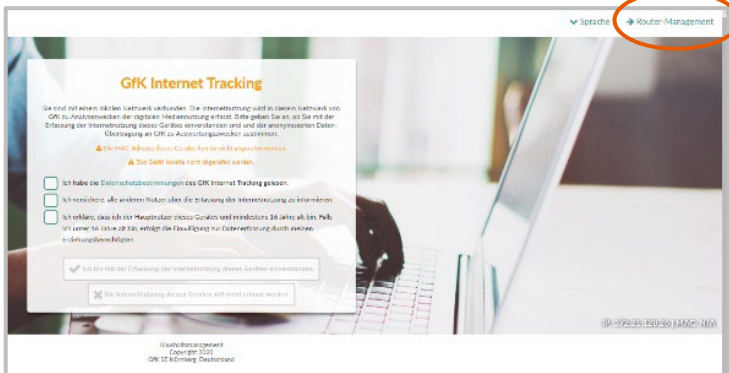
Sprache → Router-Management

GfK Internet Tracking

Sie sind mit einem lokalen Netzwerk verbunden. Die Internetnutzung wird in diesem Netzwerk von GfK zu Analysezwecken der digitalen Mediennutzung erfasst. Bitte geben Sie an, ob Sie mit der Erfassung der Internetnutzung dieses Gerätes einverstanden sind und der anonymisierten Datenübertragung an GfK zu Auswertungszwecken zustimmen.

⚠ Die MAC-Adresse dieses Gerätes konnte nicht ausgelesen werden.

⚠ Das Gerät konnte nicht abgefragt werden.

Ich habe die Datenschutzbestimmungen des GfK Internet Tracking gelesen.

Ich versichere, alle anderen Nutzer über die Erfassung der Internetnutzung zu informieren.

Ich erkläre, dass ich der Hauptnutzer dieses Gerätes und mindestens 16 Jahre alt bin. Falls ich unter 16 Jahre alt bin, erfolgt die Einwilligung zur Datenerfassung durch meinen Erziehungsberechtigten.

✔ Ich bin mit der Erfassung der Internetnutzung dieses Gerätes einverstanden.

✖ Die Internetnutzung dieses Gerätes soll nicht erfasst werden.

IP: 172.21.120.26 | MAC: N/A

Haushaltsmanagement
Copyright 2020
GfK SE Nürnberg, Deutschland